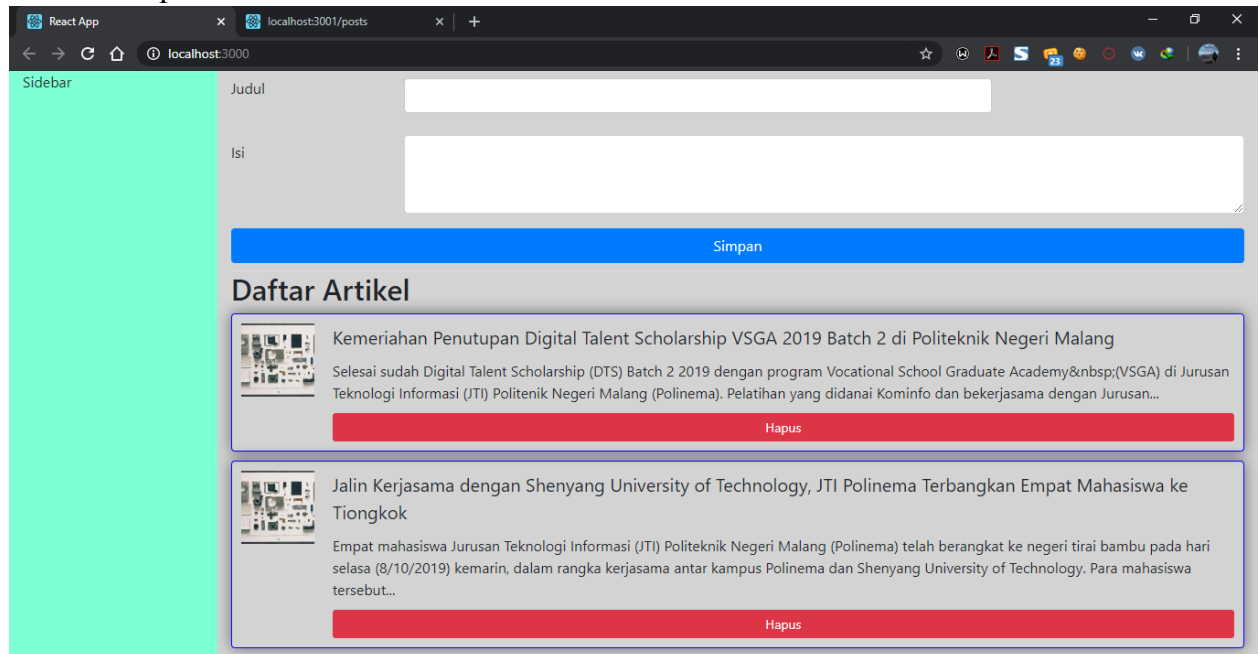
React App
localhost:3001/posts
localhost:3000

Sidebar

Judul

Isi

Simpan

Daftar Artikel

Kemeriahan Penutupan Digital Talent Scholarship VSGA 2019 Batch 2 di Politeknik Negeri Malang

Selesai sudah Digital Talent Scholarship (DTS) Batch 2 2019 dengan program Vocational School Graduate Academy&nbsp;(VSGA) di Jurusan Teknologi Informasi (JTI) Politenik Negeri Malang (Polinema). Pelatihan yang didanai Kominfo dan bekerjasama dengan Jurusan...

Hapus

Jalin Kerjasama dengan Shenyang University of Technology, JTI Polinema Terbangkan Empat Mahasiswa ke Tiongkok

Empat mahasiswa Jurusan Teknologi Informasi (JTI) Politeknik Negeri Malang (Polinema) telah berangkat ke negeri tirai bambu pada hari selasa (8/10/2019) kemarin, dalam rangka kerjasama antar kampus Polinema dan Shenyang University of Technology. Para mahasiswa tersebut...

Hapus